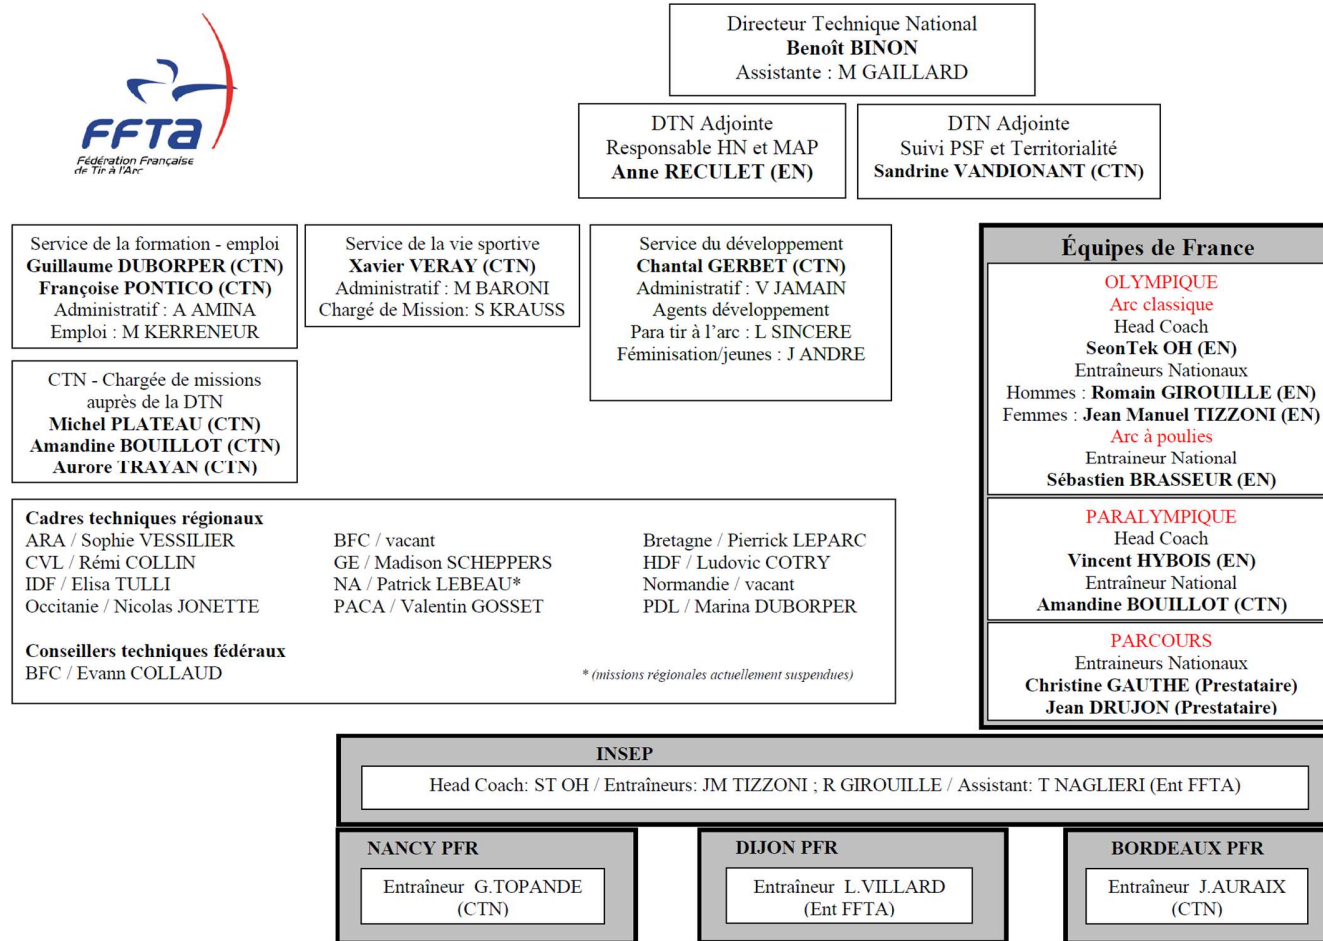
FFTA
Fédération Française de Tir à l'Arc

Directeur Technique National
Benoît BINON
Assistante : M GAILLARD

DTN Adjointe
Responsable HN et MAP
Anne RECULET (EN)

DTN Adjointe
Suivi PSF et Territorialité
Sandrine VANDIONANT (CTN)

Service de la formation - emploi
Guillaume DUBORPER (CTN)
Françoise PONTICO (CTN)
Administratif : A AMINA
Emploi : M KERRENEUR

Service de la vie sportive
Xavier VERAY (CTN)
Administratif : M BARONI
Chargé de Mission: S KRAUSS

Service du développement
Chantal GERBET (CTN)
Administratif : V JAMAIN
Agents développement
Para tir à l'arc : L SINCERE
Féminisation/jeunes : J ANDRE

CTN - Chargée de missions auprès de la DTN
Michel PLATEAU (CTN)
Amandine BOUILLOT (CTN)
Aurore TRAYAN (CTN)

Équipes de France
OLYMPIQUE
Arc classique
Head Coach
SeonTek OH (EN)
Entraîneurs Nationaux
Hommes : Romain GIROUILLE (EN)
Femmes : Jean Manuel TIZZONI (EN)
Arc à poulies
Entraineur National
Sébastien BRASSEUR (EN)

PARALYMPIQUE
Head Coach
Vincent HYBOIS (EN)
Entraîneur National
Amandine BOUILLOT (CTN)

PARCOURS
Entraineurs Nationaux
Christine GAUTHE (Prestataire)
Jean DRUJON (Prestataire)

Cadres techniques régionaux
ARA / Sophie VESSILIER
CVL / Rémi COLLIN
IDF / Elisa TULLI
Occitanie / Nicolas JONETTE

BFC / vacant
GE / Madison SCHEPPERS
NA / Patrick LEBEAU*
PACA / Valentin GOSSET

Bretagne / Pierrick LEPARC
HDF / Ludovic COTRY
Normandie / vacant
PDL / Marina DUBORPER

Conseillers techniques fédéraux
BFC / Evann COLLAUD

* (missions regionales actuellement suspendues)

INSEP
Head Coach: ST OH / Entraîneurs: JM TIZZONI ; R GIROUILLE / Assistant: T NAGLIERI (Ent FFTA)

NANCY PFR
Entraîneur G.TOPANDE (CTN)

DIJON PFR
Entraîneur L.VILLARD (Ent FFTA)

BORDEAUX PFR
Entraîneur J.AURAIX (CTN)